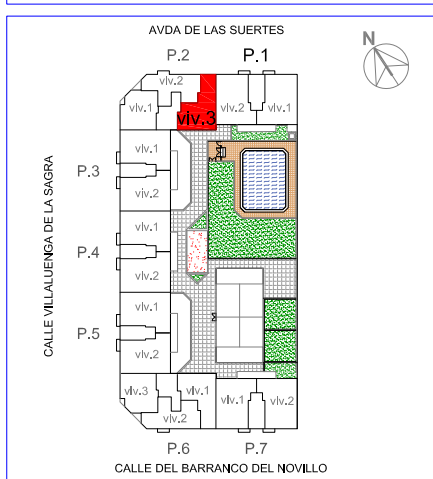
AVDA DE LAS SUERTES

N

P.2

P.1

vlv.2

vlv.1

vlv.3

vlv.2

vlv.1

P.3

vlv.1

vlv.2

P.4

vlv.1

vlv.2

P.5

vlv.1

vlv.2

CALLE VILLALUENGA DE LA SAGRA

vlv.3

vlv.1

vlv.2

vlv.1

vlv.2

P.6

P.7

CALLE DEL BARRANCO DEL NOVILLO